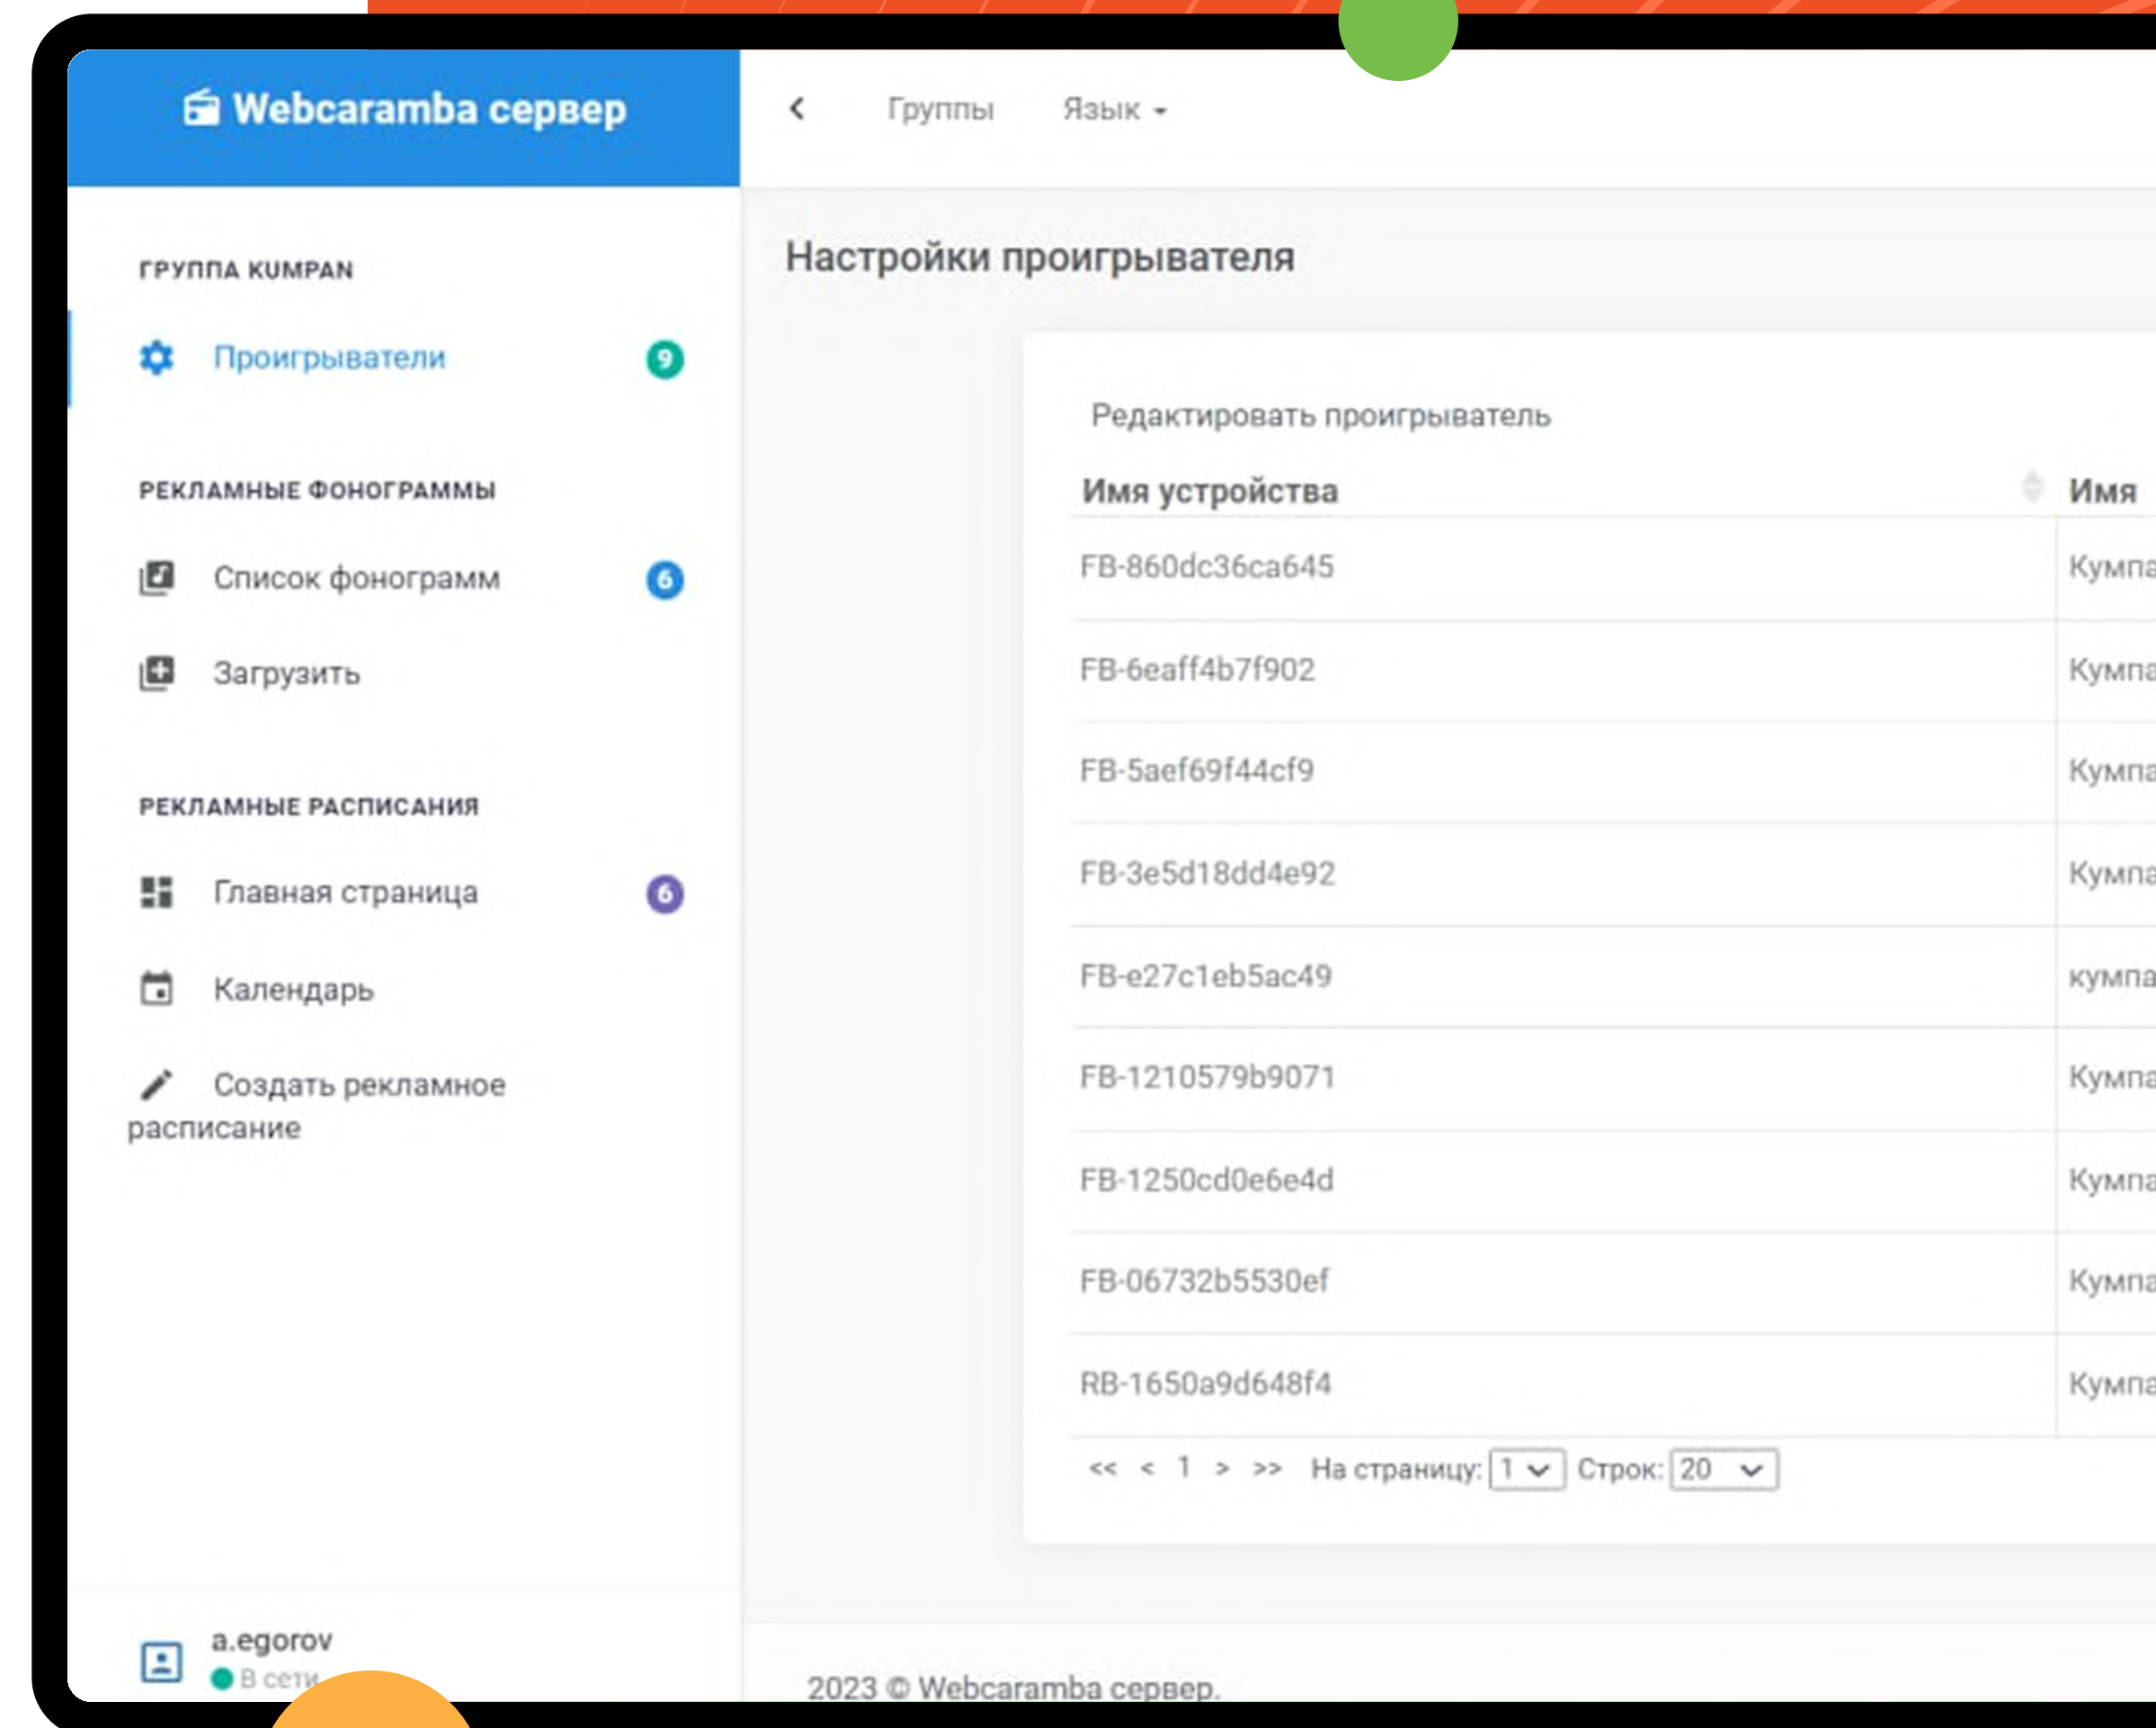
Webcaramba сервер

Группы Язык

ГРУППА KUMPAN

Проигрыватели 9

РЕКЛАМНЫЕ ФОНОГРАММЫ

Список фонограмм 6

Загрузить

РЕКЛАМНЫЕ РАСПИСАНИЯ

Главная страница 6

Календарь

Создать рекламное расписание

a.egorov
В сети

Настройки проигрывателя

Редактировать проигрыватель

| Имя устройства | Имя |
|---|---|
| FB-860dc36ca645 | Кумпа |
| FB-6eaff4b7f902 | Кумпа |
| FB-5aef69f44cf9 | Кумпа |
| FB-3e5d18dd4e92 | Кумпа |
| FB-e27c1eb5ac49 | кумпа |
| FB-1210579b9071 | Кумпа |
| FB-1250cd0e6e4d | Кумпа |
| FB-06732b5530ef | Кумпа |
| RB-1650a9d648f4 | Кумпа |

<< < 1 > >> На страницу: 1 Строк: 20

2023 © Webcaramba сервер.